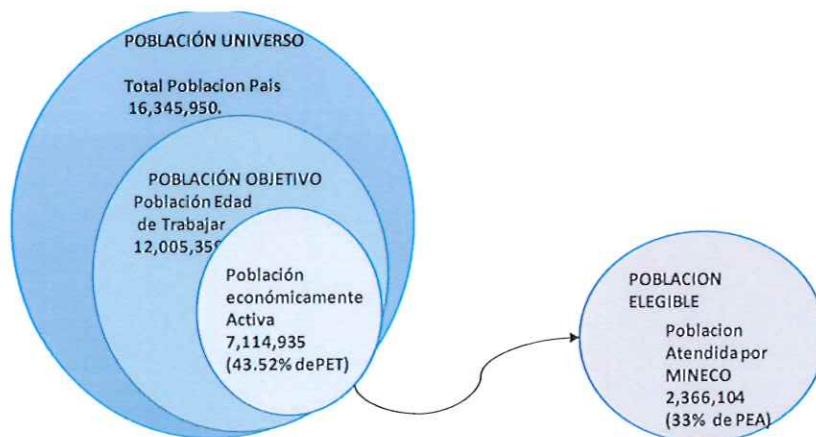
POBLACIÓN UNIVERSO

Total Poblacion Pais
16,345,950.

POBLACIÓN OBJETIVO
Población Edad de Trabajar
12,005,35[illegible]

Población económicamente Activa
7,114,935
(43.52% dePET)

POBLACION ELEGIBLE

Poblacion Atendida por MINECO
2,366,104
(33% de PEA)